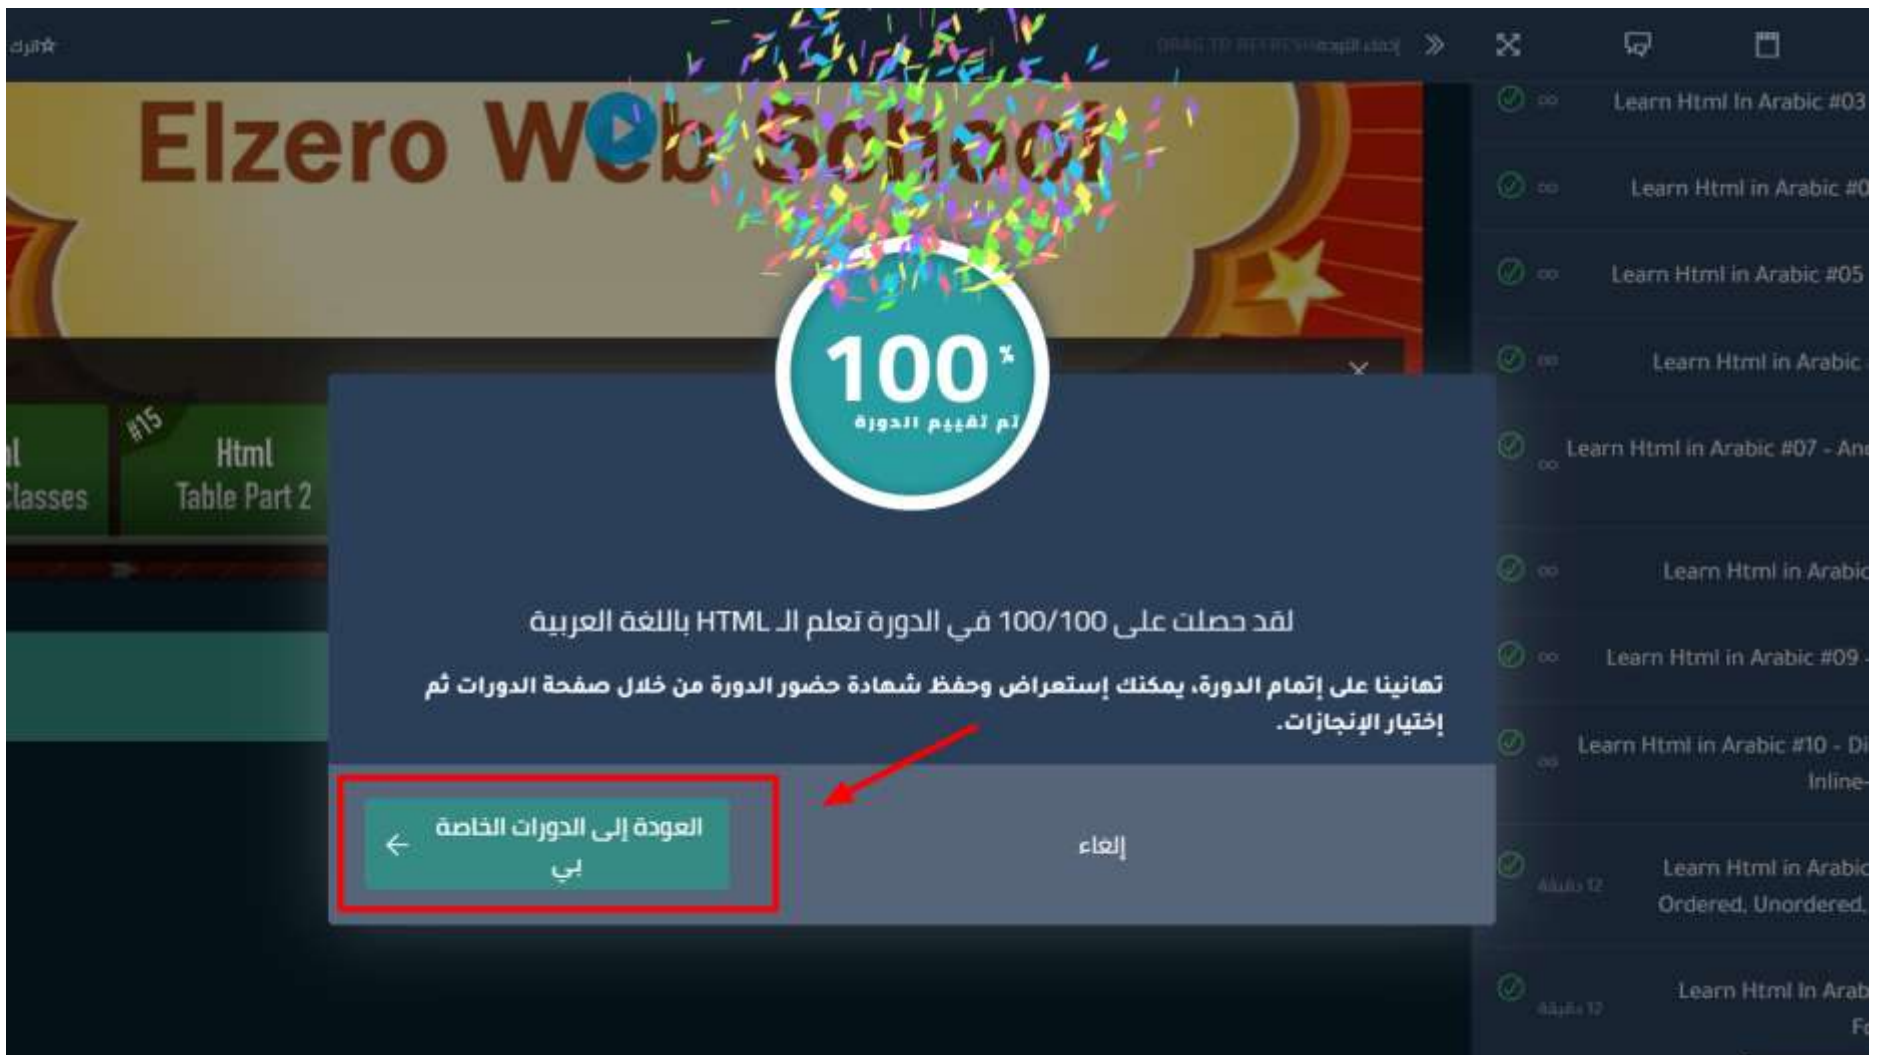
☆اترك

إخفاء القائمة DRAG TO REFRESH

Elzero Web School

100 %
تم تقييم الدورة

#15
Html
Table Part 2

l
Classes

لقد حصلت على 100/100 في الدورة تعلم الـ HTML باللغة العربية

تهانينا على إتمام الدورة، يمكنك إستعراض وحفظ شهادة حضور الدورة من خلال صفحة الدورات ثم إختيار الإنجازات.

العودة إلى الدورات الخاصة بي

إلغاء

Learn Html In Arabic #03

Learn Html in Arabic #0

Learn Html in Arabic #05

Learn Html in Arabic

Learn Html in Arabic #07 - An

Learn Html in Arabic

Learn Html in Arabic #09

Learn Html in Arabic #10 - Di Inline-

12 دقيقة
Learn Html in Arabic Ordered, Unordered,

12 دقيقة
Learn Html In Arab F